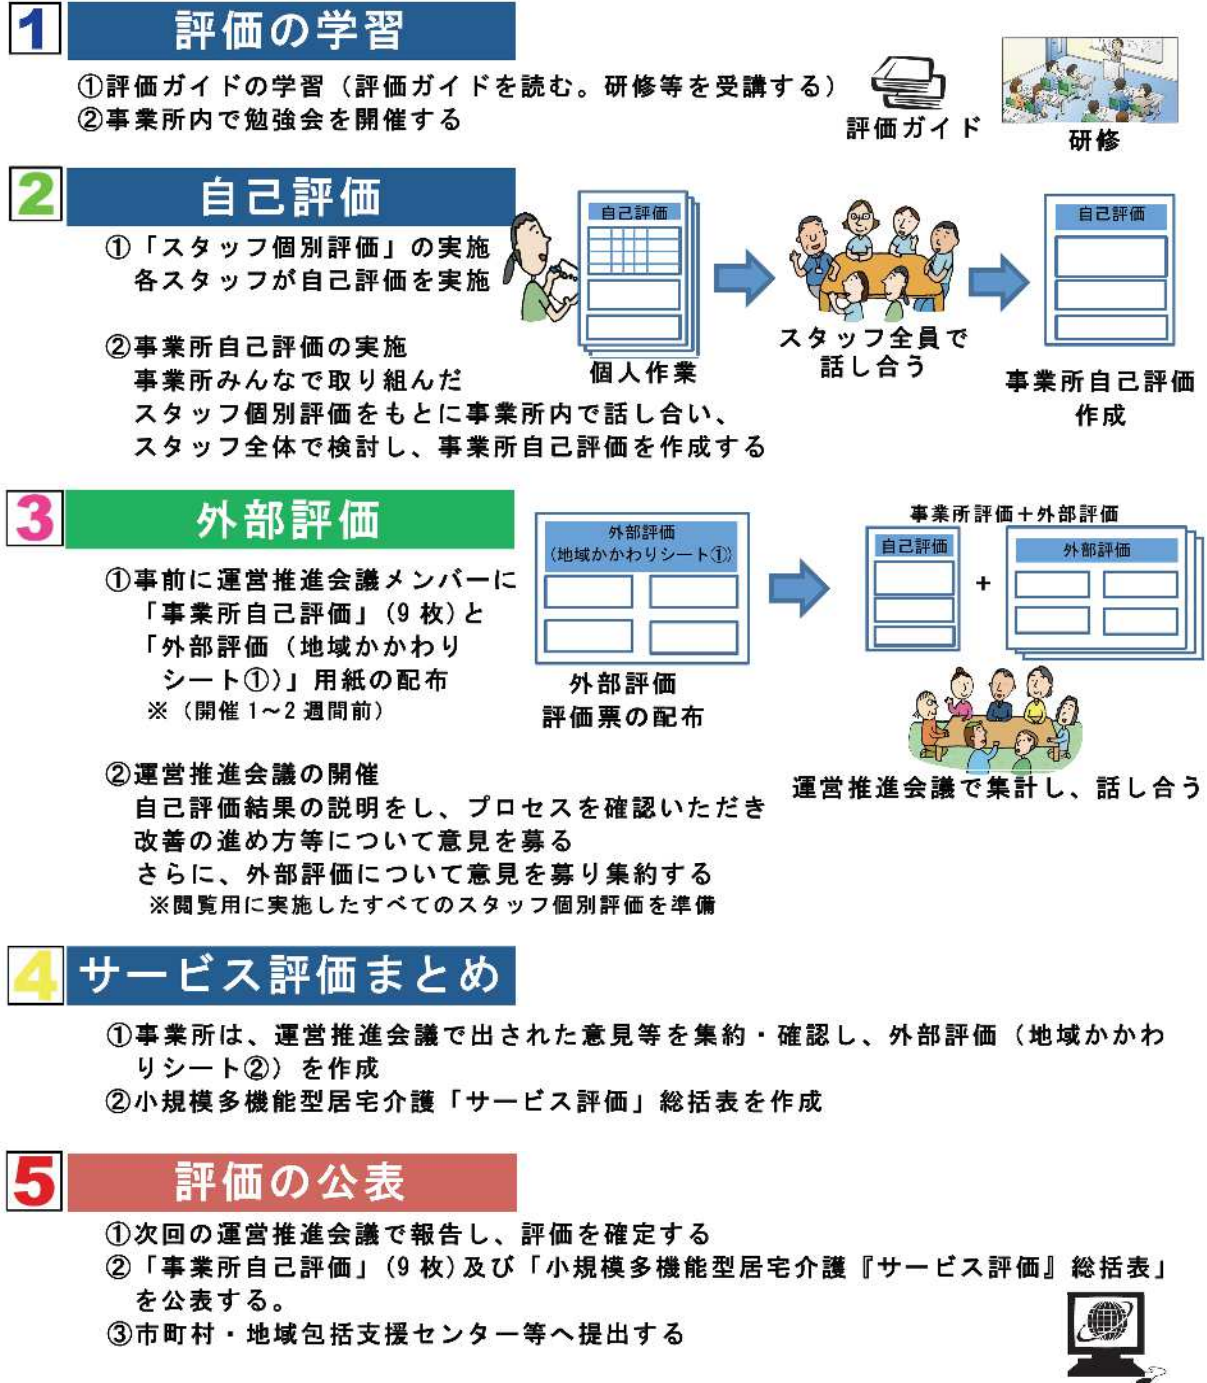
1 評価の学習

①評価ガイドの学習（評価ガイドを読む。研修等を受講する）
②事業所内で勉強会を開催する

評価ガイド

研修

2 自己評価

①「スタッフ個別評価」の実施
各スタッフが自己評価を実施

②事業所自己評価の実施
事業所みんなで取り組んだ
スタッフ個別評価をもとに事業所内で話し合い、
スタッフ全体で検討し、事業所自己評価を作成する

自己評価

個人作業

スタッフ全員で
話し合う

自己評価

事業所自己評価
作成

3 外部評価

①事前に運営推進会議メンバーに
「事業所自己評価」(9 枚)と
「外部評価（地域かかわり
シート①)」用紙の配布
※（開催 1～2 週間前）

外部評価
(地域かかわりシート①)

外部評価
評価票の配布

事業所評価＋外部評価

自己評価

＋

外部評価

運営推進会議で集計し、話し合う

②運営推進会議の開催
自己評価結果の説明をし、プロセスを確認いただき
改善の進め方等について意見を募る
さらに、外部評価について意見を募り集約する
※閲覧用に実施したすべてのスタッフ個別評価を準備

4 サービス評価まとめ

①事業所は、運営推進会議で出された意見等を集約・確認し、外部評価（地域かかわりシート②）を作成
②小規模多機能型居宅介護「サービス評価」総括表を作成

5 評価の公表

①次回の運営推進会議で報告し、評価を確定する
②「事業所自己評価」(9 枚)及び「小規模多機能型居宅介護『サービス評価』総括表」を公表する。
③市町村・地域包括支援センター等へ提出する